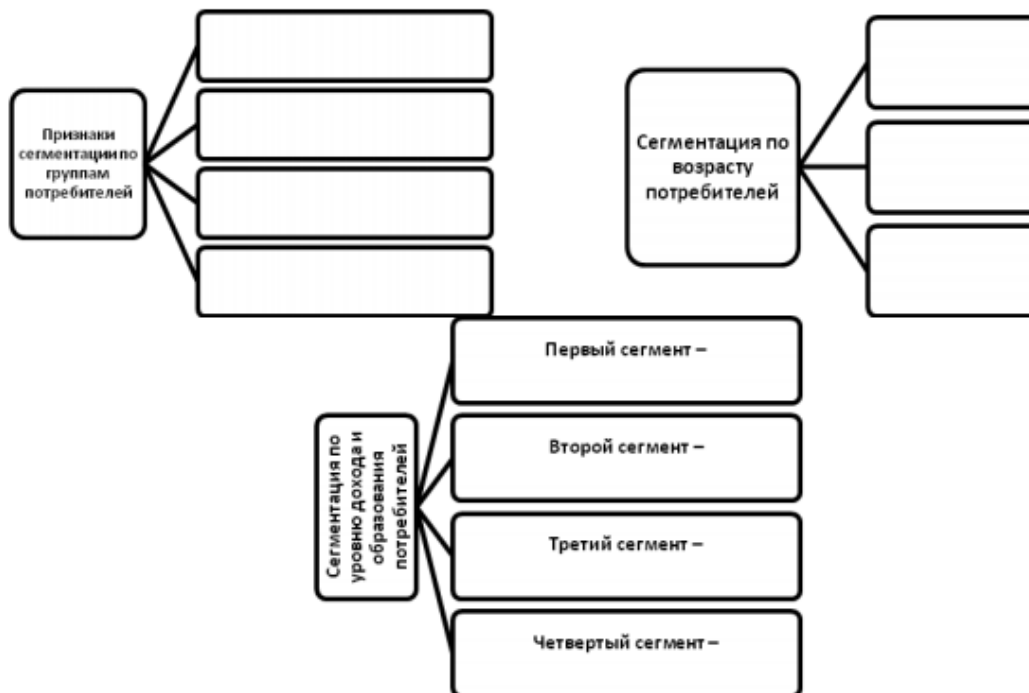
Признаки сегментации по группам потребителей

Сегментация по возрасту потребителей

Сегментация по уровню дохода и образования потребителей

Первый сегмент –

Второй сегмент –

Третий сегмент –

Четвертый сегмент –